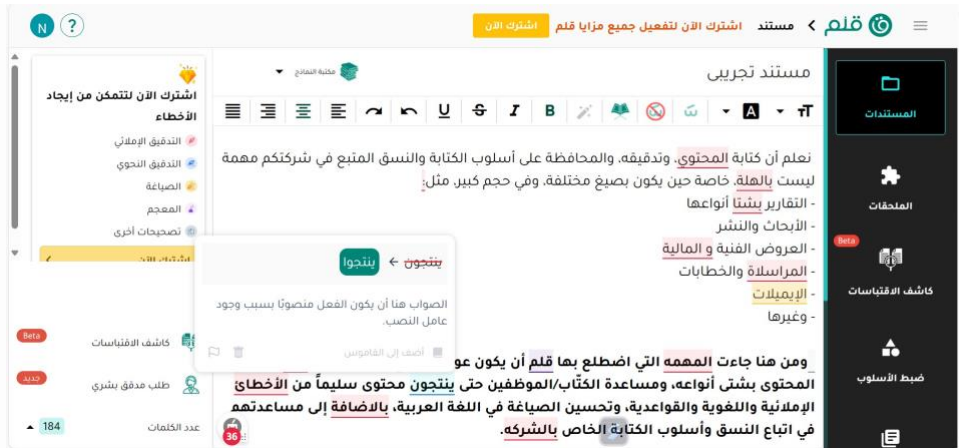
قلم مستند اشترك الآن لتفعيل جميع مزايا قلم اشترك الآن

N ?

مستند تجريبي

مكتبة النماذج

المستندات

الملحقات

Beta

كاشف الاقتباسات

ضبط الأسلوب

نعلم أن كتابة المحتوى، وتدقيقه، والمحافظة على أسلوب الكتابة والنسق المتبع في شركتكم مهمة ليست بالهلة، خاصة حين يكون بصيغ مختلفة، وفي حجم كبير، مثل:
- التقارير بشتا أنواعها
- الأبحاث والنشر
- العروض الفنية و المالية
- المراسلة والخطابات
- الإيميلات
- وغيرها

ومن هنا جاءت المهمه التي اضطلع بها قلم أن يكون عو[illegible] المحتوى بشتى أنواعه، ومساعدة الكتّاب/الموظفين حتى ينتجون محتوى سليماً من الأخطاء الإملائية واللغوية والقواعدية، وتحسين الصياغة في اللغة العربية، بالاضافة إلى مساعدتهم في اتباع النسق وأسلوب الكتابة الخاص بالشركه.

ينتجون ← ينتجوا

الصواب هنا أن يكون الفعل منصوبًا بسبب وجود عامل النصب.

أضف إلى القاموس

اشترك الآن لتتمكن من إيجاد الأخطاء
التدقيق الإملائي
التدقيق النحوي
الصياغة
المعجم
تصحيحات أخرى
اشترك الآن

Beta
كاشف الاقتباسات
جديد
طلب مدقق بشري
عدد الكلمات 184

36